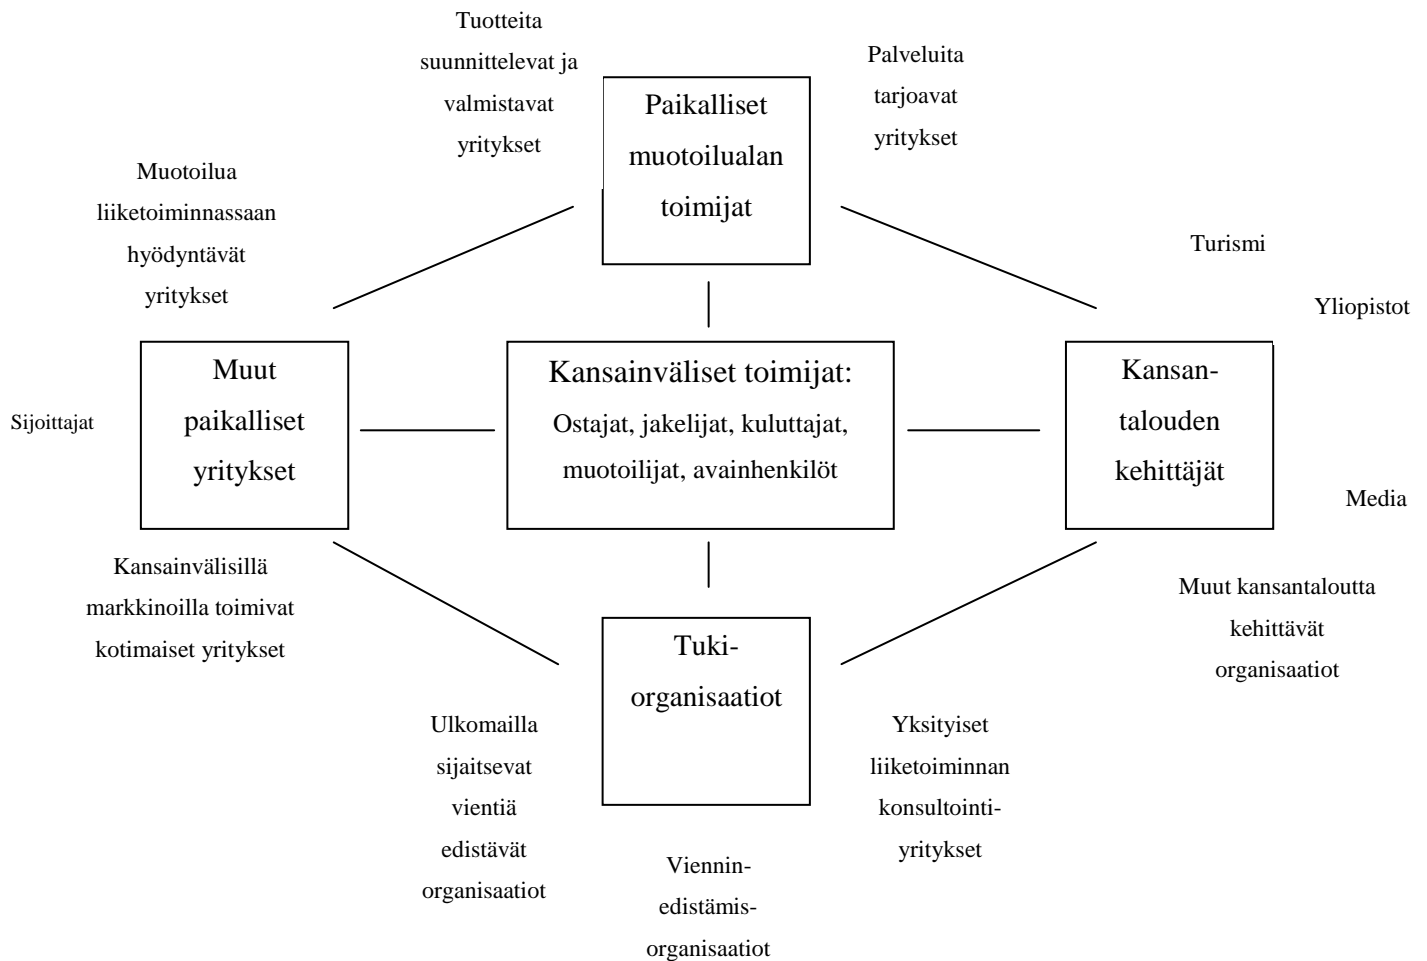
Tuotteita suunnittelevat ja valmistavat yritykset

Paikalliset muotoilualan toimijat

Palveluita tarjoavat yritykset

Muotoilua liiketoiminnassaan hyödyntävät yritykset

Turismi

Yliopistot

Sijoittajat

Muut paikalliset yritykset

Kansainväliset toimijat:
Ostajat, jakelijat, kuluttajat, muotoilijat, avainhenkilöt

Kansan-talouden kehittäjät

Media

Kansainvälisillä markkinoilla toimivat kotimaiset yritykset

Muut kansantaloutta kehittävät organisaatiot

Tuki-organisaatiot

Ulkomailla sijaitsevat vientiä edistävät organisaatiot

Yksityiset liiketoiminnan konsultointi-yritykset

Viennin-edistämis-organisaatiot